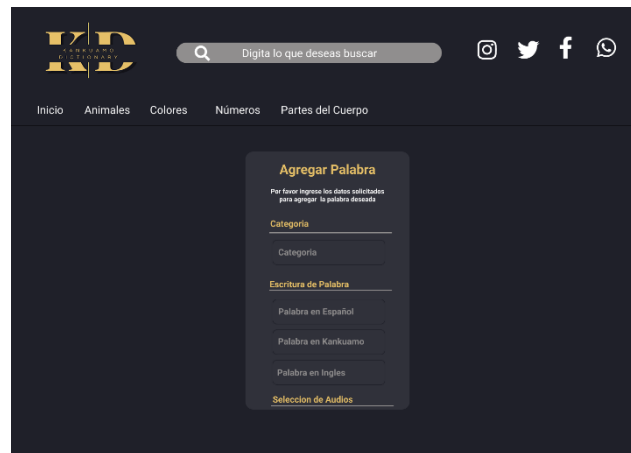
KD
KANKUAMO DICTIONARY

Digita lo que deseas buscar

Inicio Animales Colores Números Partes del Cuerpo

Agregar Palabra

Por favor ingrese los datos solicitados para agregar la palabra deseada

Categoria

Categoria

Escritura de Palabra

Palabra en Español

Palabra en Kankuamo

Palabra en Ingles

Seleccion de Audios